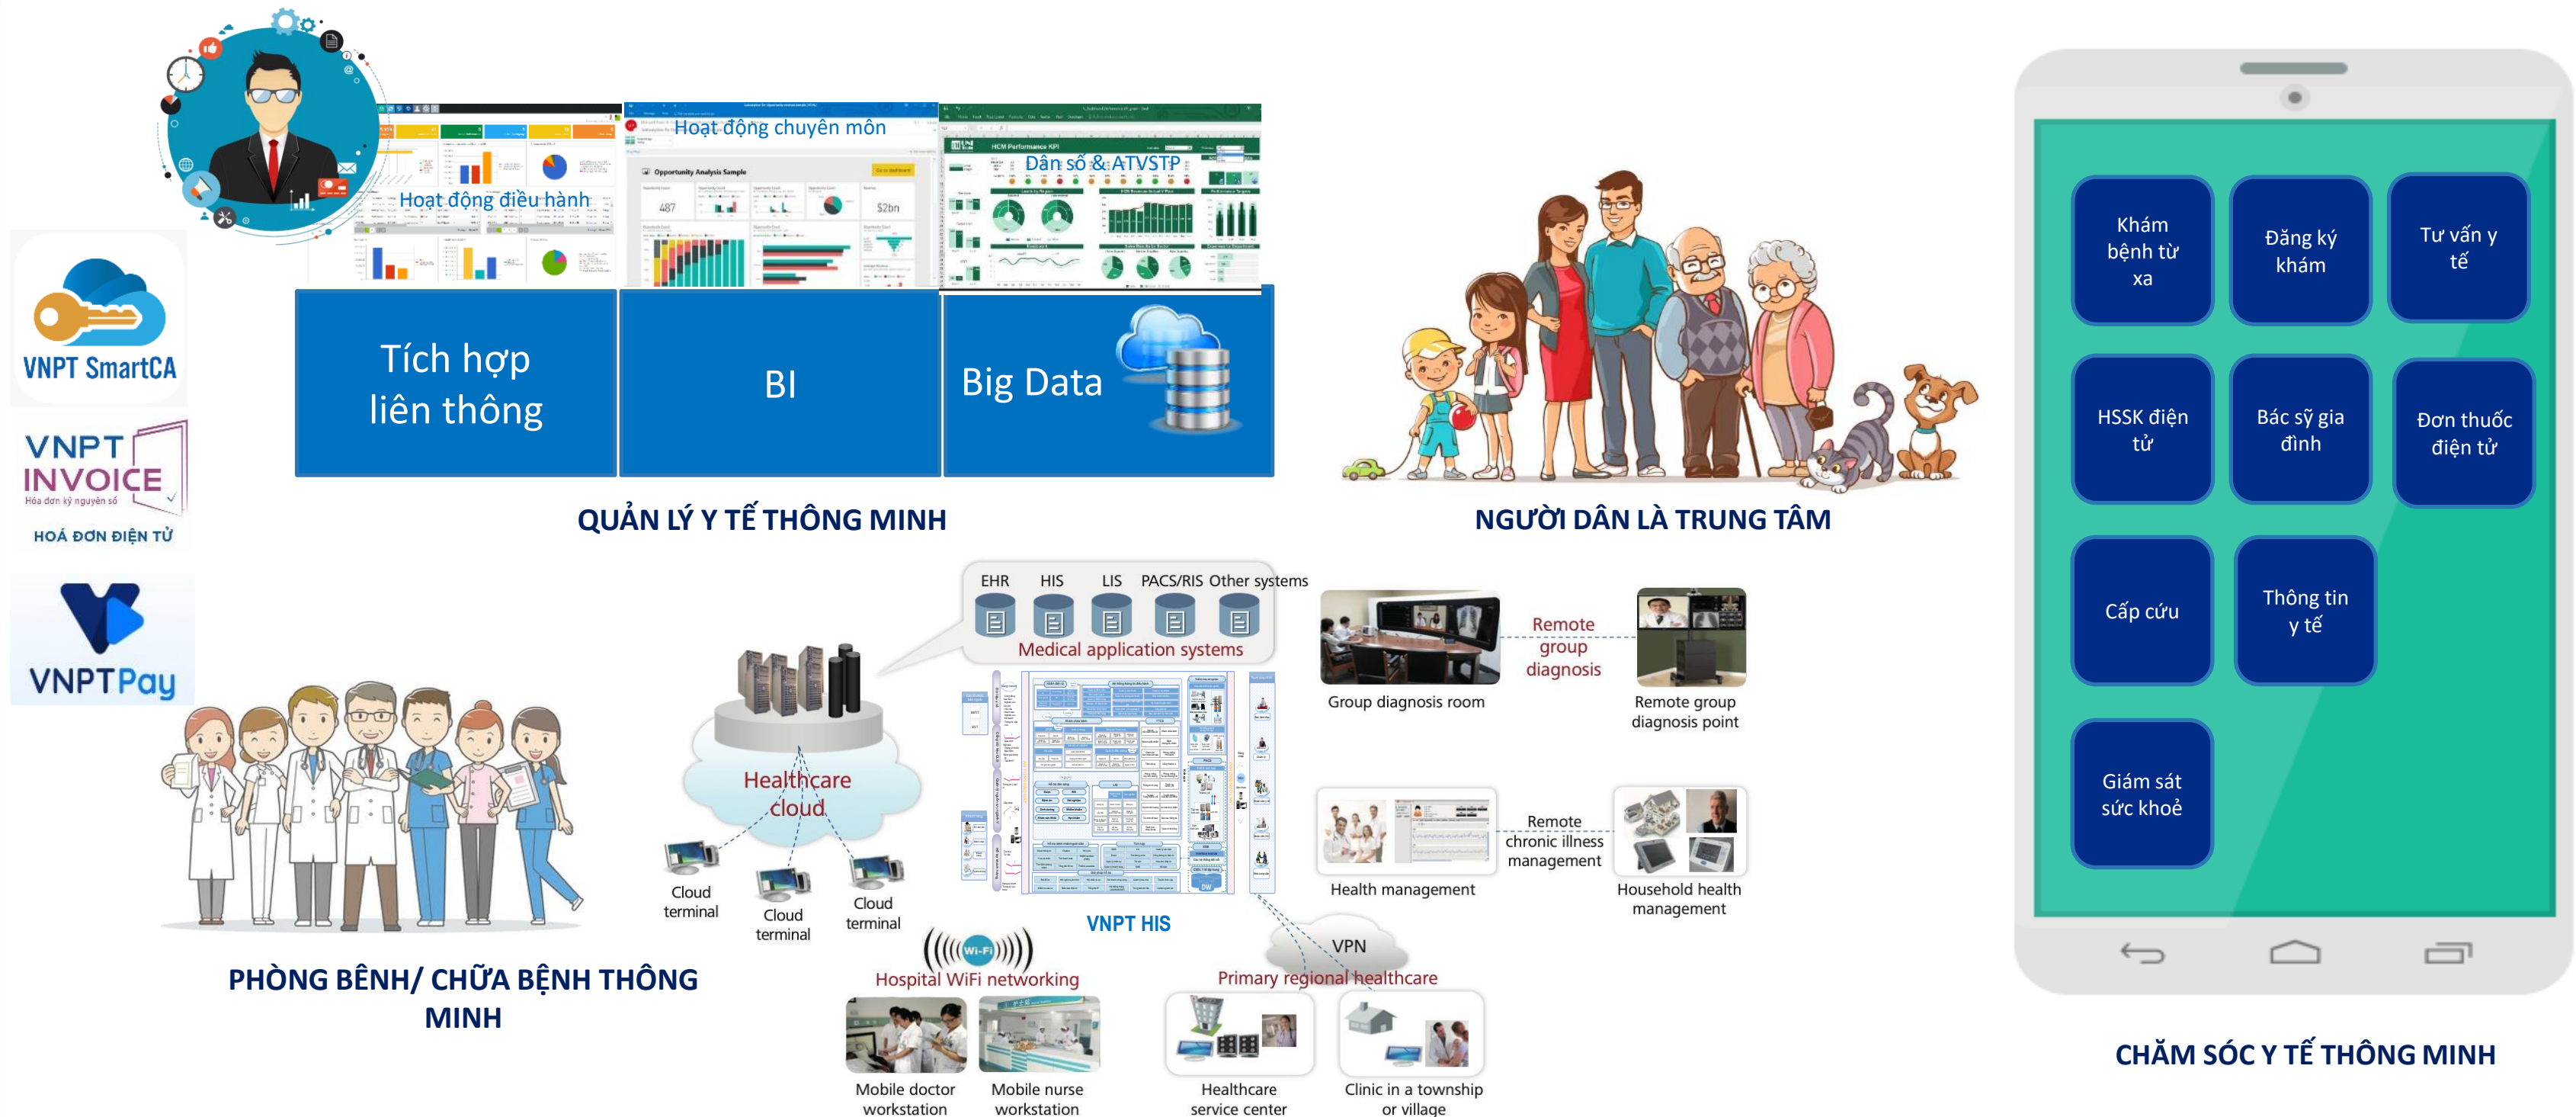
Hoạt động điều hành

Hoạt động chuyên môn

Dân số & ATVSTP

Tích hợp liên thông

BI

Big Data

QUẢN LÝ Y TẾ THÔNG MINH

NGƯỜI DÂN LÀ TRUNG TÂM

VNPT SmartCA

VNPT INVOICE
Hóa đơn ký nguyên số
HOÁ ĐƠN ĐIỆN TỬ

VNPTPay

EHR HIS LIS PACS/RIS Other systems

Medical application systems

Healthcare cloud

Cloud terminal

Cloud terminal

Cloud terminal

VNPT HIS

Wi-Fi

Hospital WiFi networking

Mobile doctor workstation

Mobile nurse workstation

VPN

Primary regional healthcare

Healthcare service center

Clinic in a township or village

Group diagnosis room

Remote group diagnosis

Remote group diagnosis point

Health management

Remote chronic illness management

Household health management

PHÒNG BỆNH/ CHỮA BỆNH THÔNG MINH

Khám bệnh từ xa

Đăng ký khám

Tư vấn y tế

HSSK điện tử

Bác sỹ gia đình

Đơn thuốc điện tử

Cấp cứu

Thông tin y tế

Giám sát sức khoẻ

CHĂM SÓC Y TẾ THÔNG MINH